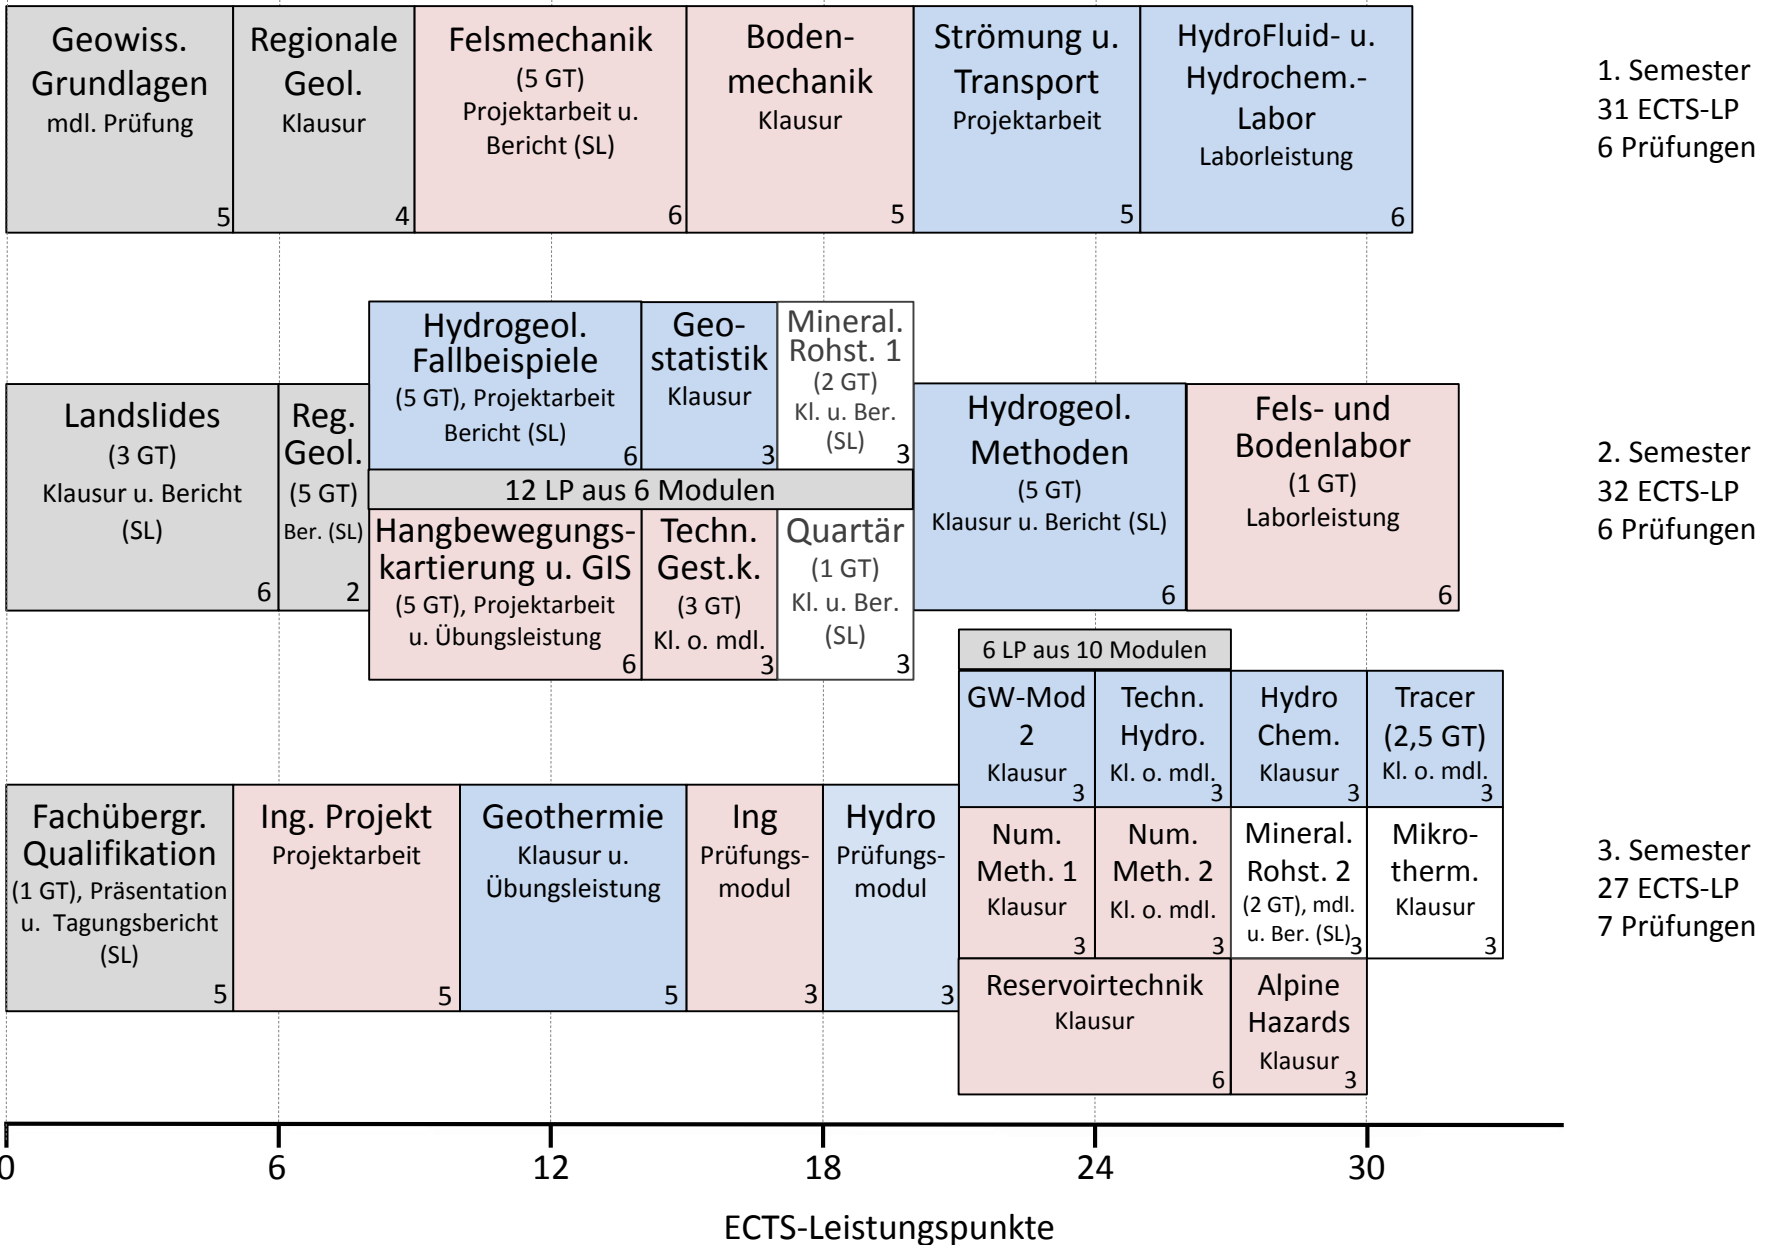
Geowiss. Grundlagen
mdl. Prüfung
5

Regionale Geol.
Klausur
4

Felsmechanik
(5 GT)
Projektarbeit u. Bericht (SL)
6

Bodenmechanik
Klausur
5

Strömung u. Transport
Projektarbeit
5

HydroFluid- u. Hydrochem.-Labor
Laborleistung
6

1. Semester
31 ECTS-LP
6 Prüfungen

Landslides
(3 GT)
Klausur u. Bericht (SL)
6

Reg. Geol.
(5 GT)
Ber. (SL)
2

Hydrogeol. Fallbeispiele
(5 GT), Projektarbeit Bericht (SL)
6

Geostatistik
Klausur
3

Mineral. Rohst. 1
(2 GT)
Kl. u. Ber. (SL)
3

12 LP aus 6 Modulen

Hangbewegungskartierung u. GIS
(5 GT), Projektarbeit u. Übungsleistung
6

Techn. Gest.k.
(3 GT)
Kl. o. mdl.
3

Quartär
(1 GT)
Kl. u. Ber. (SL)
3

Hydrogeol. Methoden
(5 GT)
Klausur u. Bericht (SL)
6

Fels- und Bodenlabor
(1 GT)
Laborleistung
6

2. Semester
32 ECTS-LP
6 Prüfungen

6 LP aus 10 Modulen

GW-Mod 2
Klausur
3

Techn. Hydro.
Kl. o. mdl.
3

Hydro Chem.
Klausur
3

Tracer (2,5 GT)
Kl. o. mdl.
3

Fachübergr. Qualifikation
(1 GT), Präsentation u. Tagungsbericht (SL)
5

Ing. Projekt
Projektarbeit
5

Geothermie
Klausur u. Übungsleistung
5

Ing
Prüfungsmodul
3

Hydro
Prüfungsmodul
3

Num. Meth. 1
Klausur
3

Num. Meth. 2
Kl. o. mdl.
3

Mineral. Rohst. 2
(2 GT), mdl. u. Ber. (SL)
3

Mikrotherm.
Klausur
3

3. Semester
27 ECTS-LP
7 Prüfungen

Reservoirtechnik
Klausur
6

Alpine Hazards
Klausur
3

0
6
12
18
24
30

ECTS-Leistungspunkte